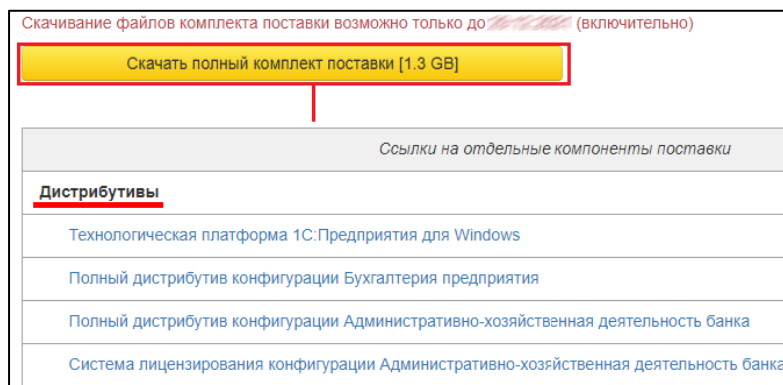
Скачивание файлов комплекта поставки возможно только до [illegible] (включительно)

Скачать полный комплект поставки [1.3 GB]

Ссылки на отдельные компоненты поставки

Дистрибутивы

Технологическая платформа 1С:Предприятия для Windows

Полный дистрибутив конфигурации Бухгалтерия предприятия

Полный дистрибутив конфигурации Административно-хозяйственная деятельность банка

Система лицензирования конфигурации Административно-хозяйственная деятельность банка